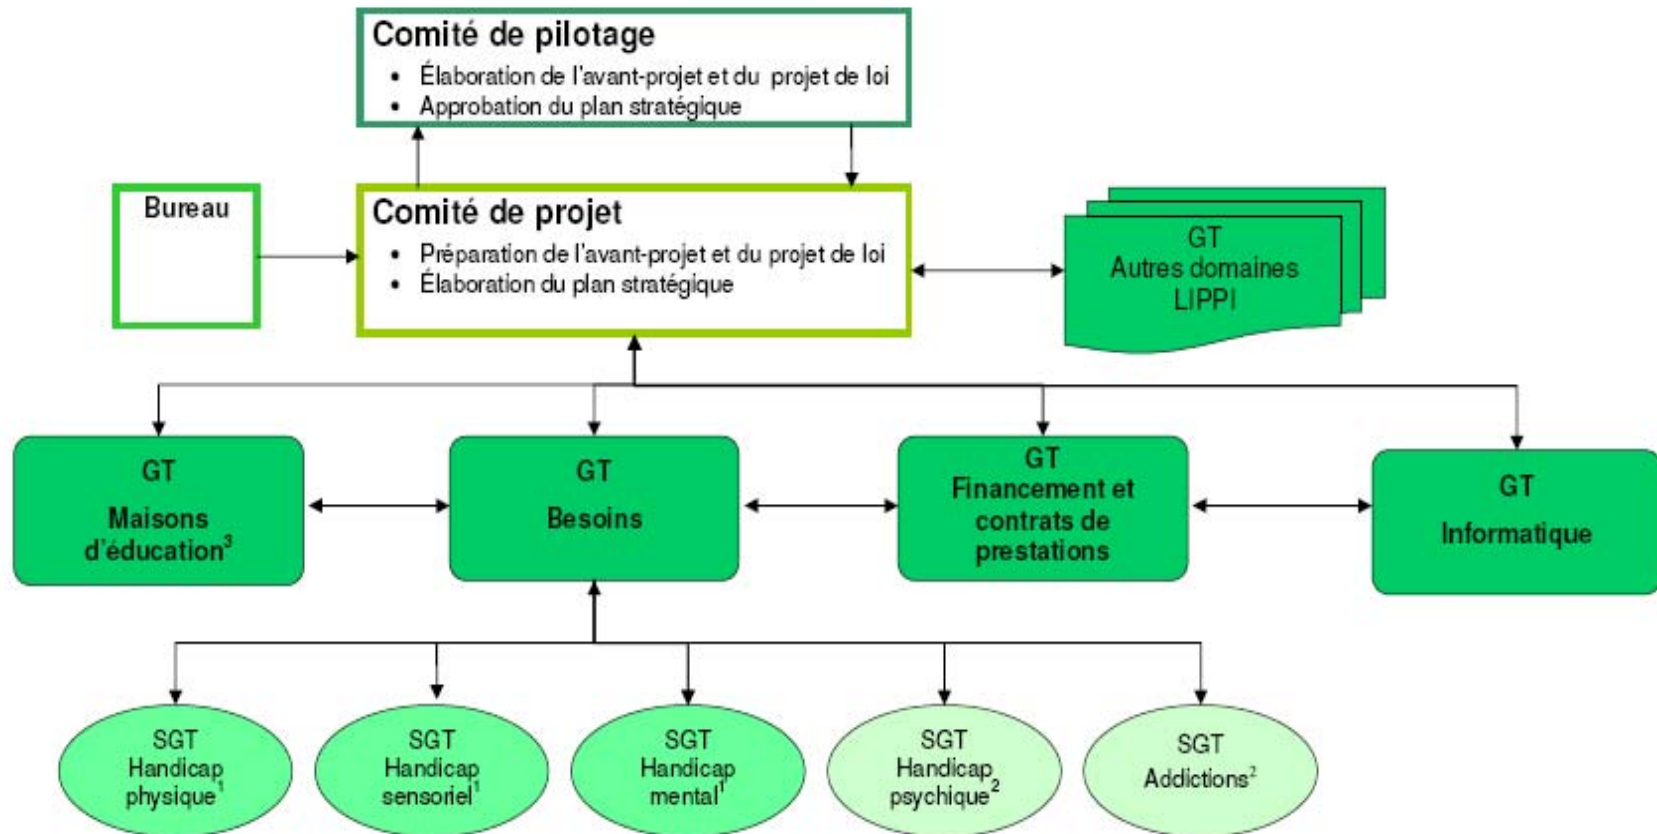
Comité de pilotage
- Élaboration de l'avant-projet et du projet de loi
- Approbation du plan stratégique

Bureau

Comité de projet
- Préparation de l'avant-projet et du projet de loi
- Élaboration du plan stratégique

GT
Autres domaines
LIPPI

GT
Maisons d'éducation$^3$

GT
Besoins

GT
Financement et contrats de prestations

GT
Informatique

SGT
Handicap physique$^1$

SGT
Handicap sensoriel$^1$

SGT
Handicap mental$^1$

SGT
Handicap psychique$^2$

SGT
Addictions$^2$